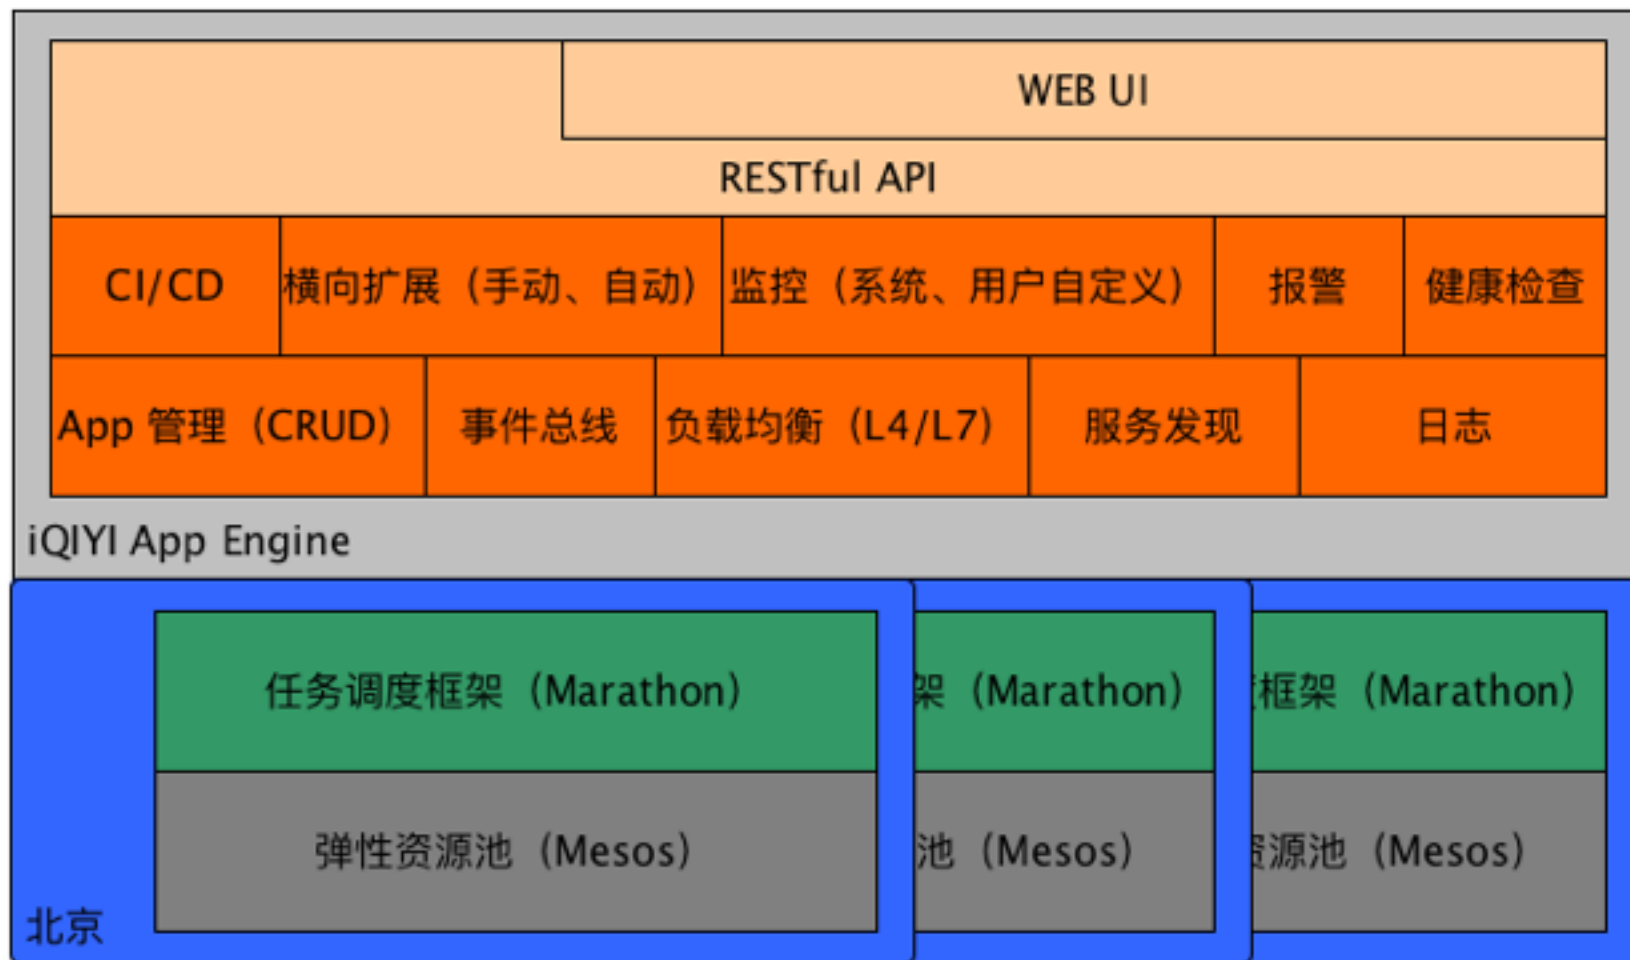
WEB UI

RESTful API

CI/CD

横向扩展（手动、自动）

监控（系统、用户自定义）

报警

健康检查

App 管理（CRUD）

事件总线

负载均衡（L4/L7）

服务发现

日志

iQIYI App Engine

任务调度框架（Marathon）

弹性资源池（Mesos）

架（Marathon）

池（Mesos）

框架（Marathon）

源池（Mesos）

北京